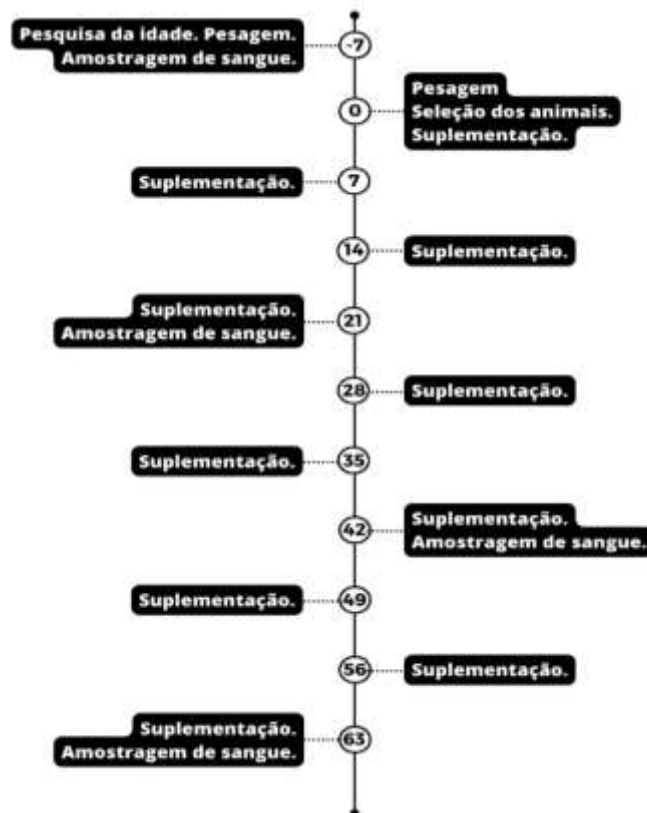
Pesquisa da idade. Pesagem. Amostragem de sangue.

-7

0

Pesagem
Seleção dos animais.
Suplementação.

Suplementação.

7

14

Suplementação.

Suplementação.
Amostragem de sangue.

21

28

Suplementação.

Suplementação.

35

42

Suplementação.
Amostragem de sangue.

Suplementação.

49

56

Suplementação.

Suplementação.
Amostragem de sangue.

63